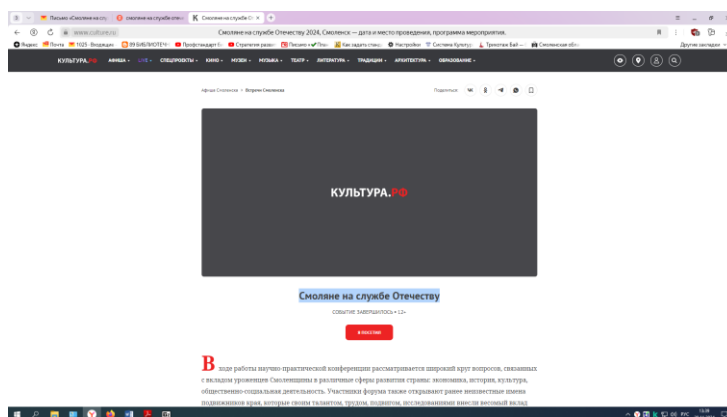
Письмо «Смоляне на слу | смоляне на службе отеч | Смоляне на службе О ×

www.culture.ru | Смоляне на службе Отечеству 2024, Смоленск — дата и место проведения, программа мероприятия.

Яндекс | Почта | 1025 · Входящие | 89 БИБЛИОТЕЧ | Профстандарт б | Стратегия разви | Письмо | Как задать стиль | Настройки | Система Культур | Трикотаж Бай | Смоленская обл | Другие закладки

КУЛЬТУРА.РФ АФИША LIVE СПЕЦПРОЕКТЫ КИНО МУЗЕИ МУЗЫКА ТЕАТР ЛИТЕРАТУРА ТРАДИЦИИ АРХИТЕКТУРА ОБРАЗОВАНИЕ

Афиша Смоленск > Встречи Смоленск

Поделиться

КУЛЬТУРА.РФ

Смоляне на службе Отечеству

СОБЫТИЕ ЗАВЕРШИЛОСЬ • 12+

В ИЗБРАННОЕ

В ходе работы научно-практической конференции рассматривается широкий круг вопросов, связанных с вкладом уроженцев Смоленщины в различные сферы развития страны: экономика, история, культура, общественно-социальная деятельность. Участники форума также открывают ранее неизвестные имена подвижников края, которые своим талантом, трудом, подвигом, исследованиями внесли весомый вклад